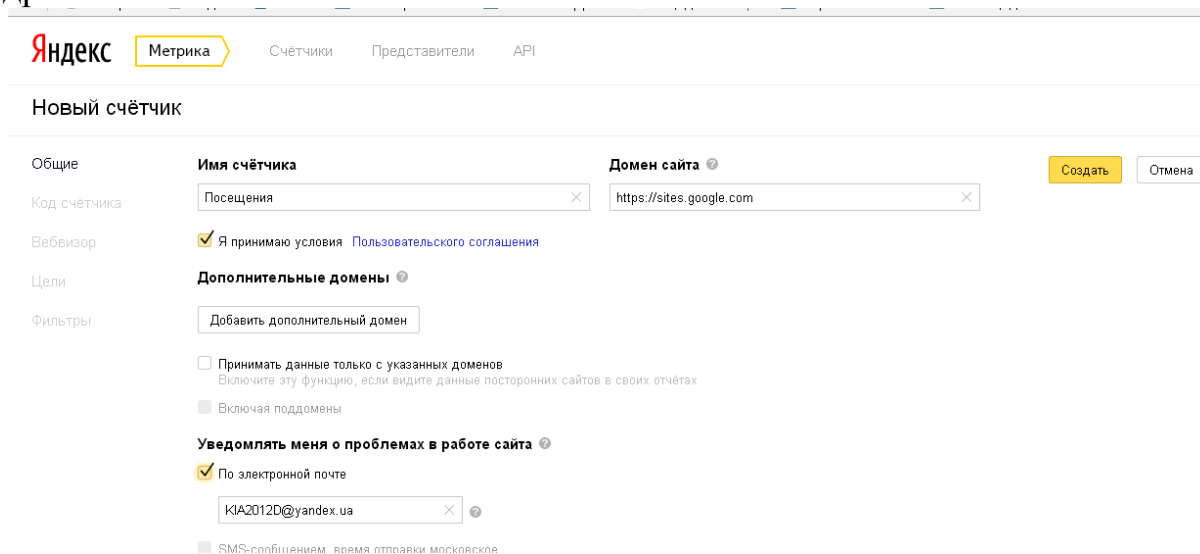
Яндекс Метрика Счётчики Представители API

Новый счётчик

Общие
Код счётчика
Вебвизор
Цели
Фильтры

Имя счётчика
Посещения

Домен сайта
https://sites.google.com

Создать
Отмена

Я принимаю условия Пользовательского соглашения

Дополнительные домены

Добавить дополнительный домен

Принимать данные только с указанных доменов
Включите эту функцию, если видите данные посторонних сайтов в своих отчётах

Включая поддомены

Уведомлять меня о проблемах в работе сайта

По электронной почте

KIA2012D@yandex.ua

SMS-сообщением, время отправки московское